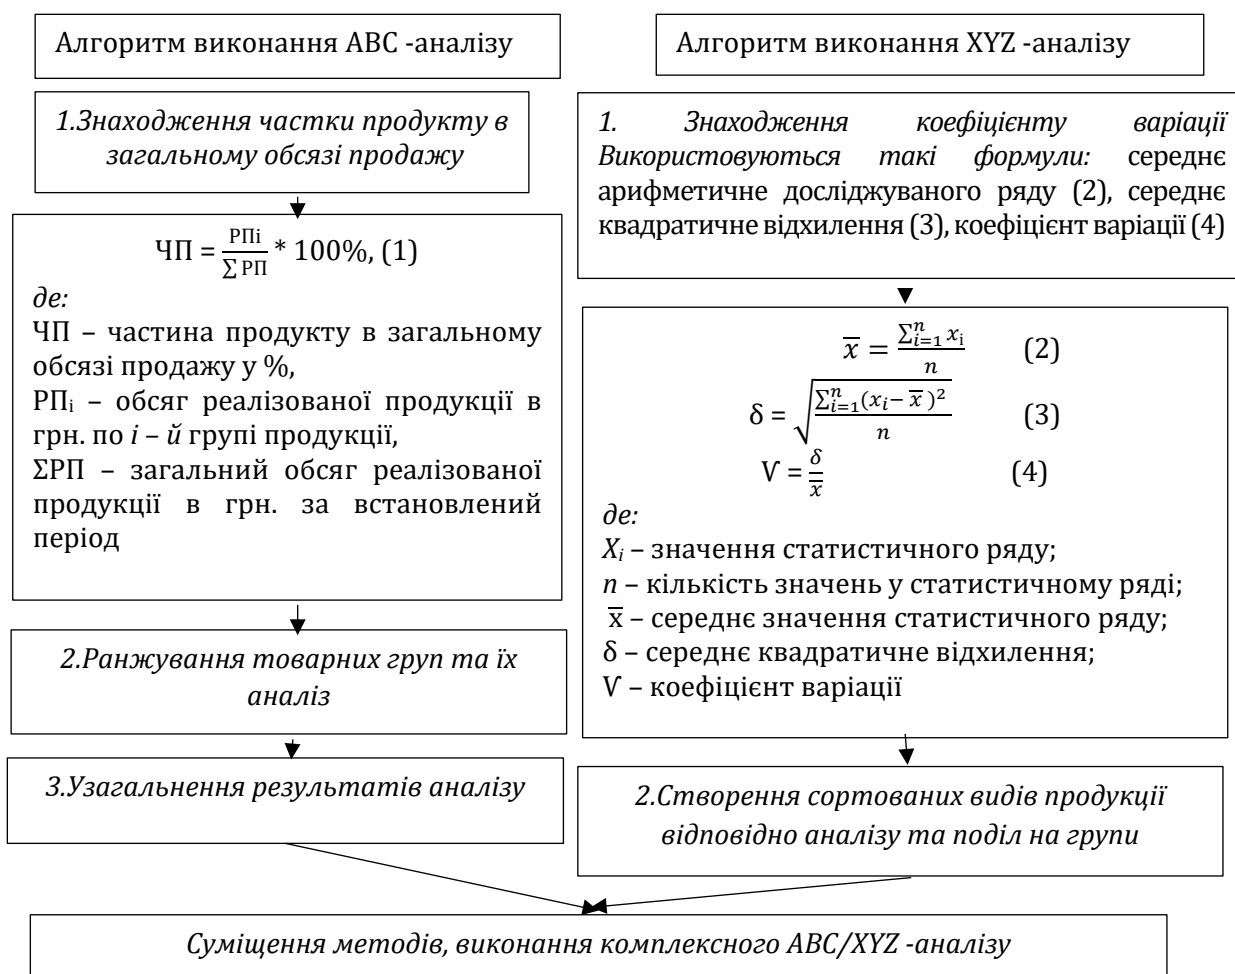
Алгоритм виконання АВС -аналізу

1.Знаходження частки продукту в загальному обсязі продажу

ЧП = $\frac{РПi}{\sum РП}$ * 100%, (1)

де:

ЧП – частина продукту в загальному обсязі продажу у %,

РП$_i$ – обсяг реалізованої продукції в грн. по $i$ – $й$ групі продукції,

ΣРП – загальний обсяг реалізованої продукції в грн. за встановлений період

2.Ранжування товарних груп та їх аналіз

3.Узагальнення результатів аналізу

Алгоритм виконання XYZ -аналізу

1. Знаходження коефіцієнту варіації Використовуються такі формули: середнє арифметичне досліджуваного ряду (2), середнє квадратичне відхилення (3), коефіцієнт варіації (4)

$\overline{x} = \frac{\sum_{i=1}^{n} x_i}{n}$ (2)

$\delta = \sqrt{\frac{\sum_{i=1}^{n}(x_i - \overline{x})^2}{n}}$ (3)

$V = \frac{\delta}{\overline{x}}$ (4)

де:

$X_i$ – значення статистичного ряду;

$n$ – кількість значень у статистичному ряді;

$\overline{x}$ – середнє значення статистичного ряду;

δ – середнє квадратичне відхилення;

V – коефіцієнт варіації

2.Створення сортованих видів продукції відповідно аналізу та поділ на групи

Суміщення методів, виконання комплексного АВС/XYZ -аналізу